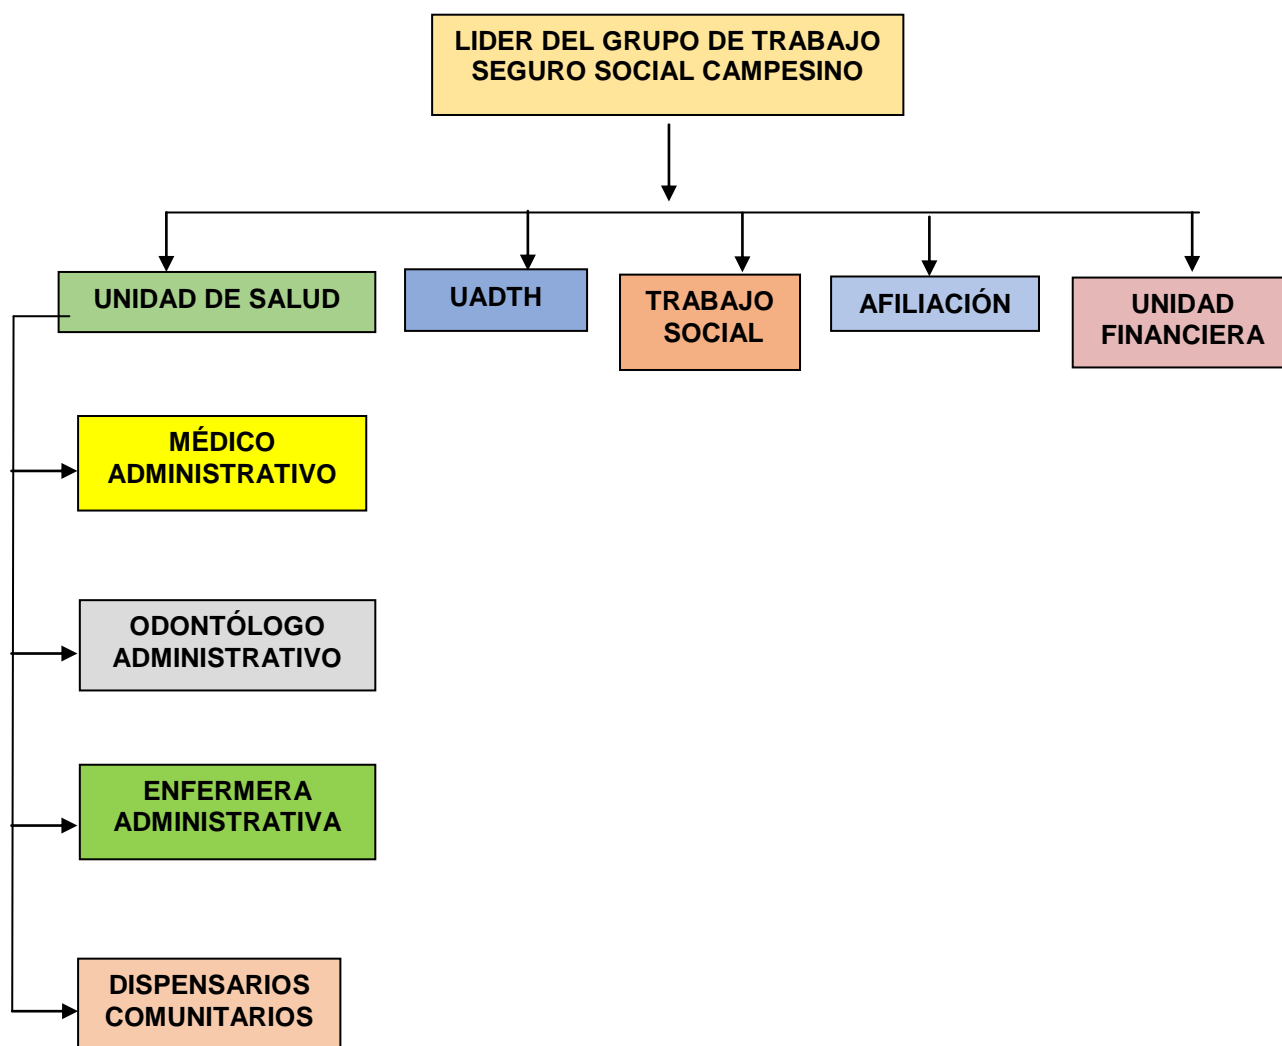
LIDER DEL GRUPO DE TRABAJO SEGURO SOCIAL CAMPESINO

UNIDAD DE SALUD

UADTH

TRABAJO SOCIAL

AFILIACIÓN

UNIDAD FINANCIERA

MÉDICO ADMINISTRATIVO

ODONTÓLOGO ADMINISTRATIVO

ENFERMERA ADMINISTRATIVA

DISPENSARIOS COMUNITARIOS